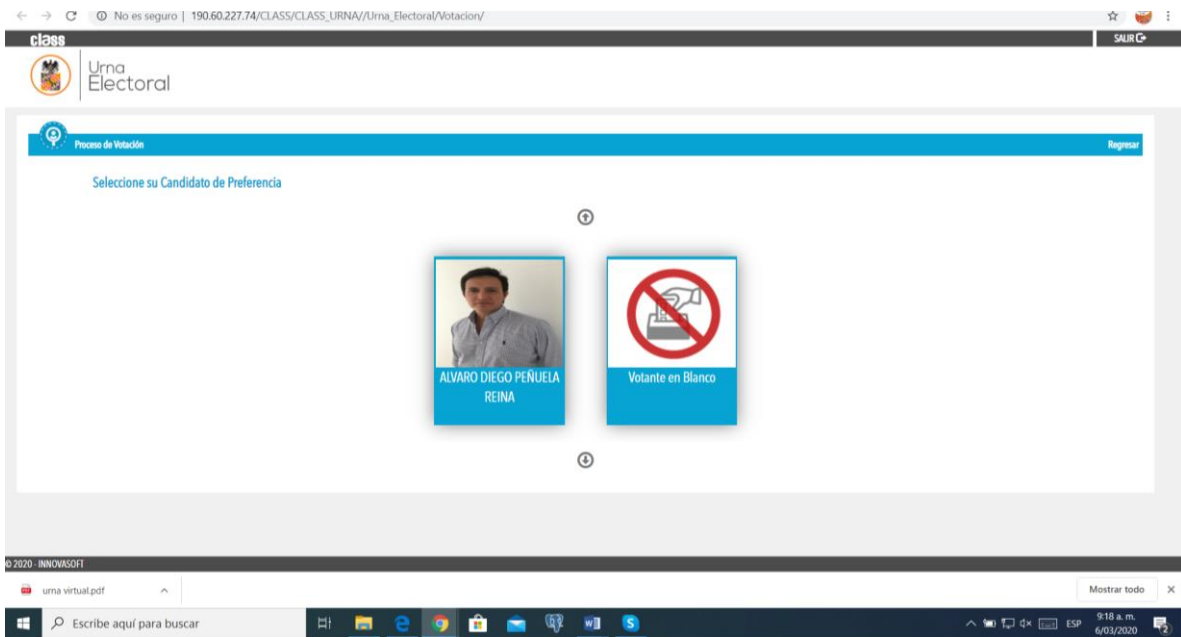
No es seguro | 190.60.227.74/CLASS/CLASS_URNA//Urna_Electoral/Votacion/

class

SALIR

Urna
Electoral

Proceso de Votación

Regresar

Seleccione su Candidato de Preferencia

ALVARO DIEGO PEÑUELA REINA

Votante en Blanco

© 2020 - INNOVASOFT

urna virtual.pdf

Mostrar todo

Escribe aquí para buscar

ESP

9:18 a. m.
6/03/2020